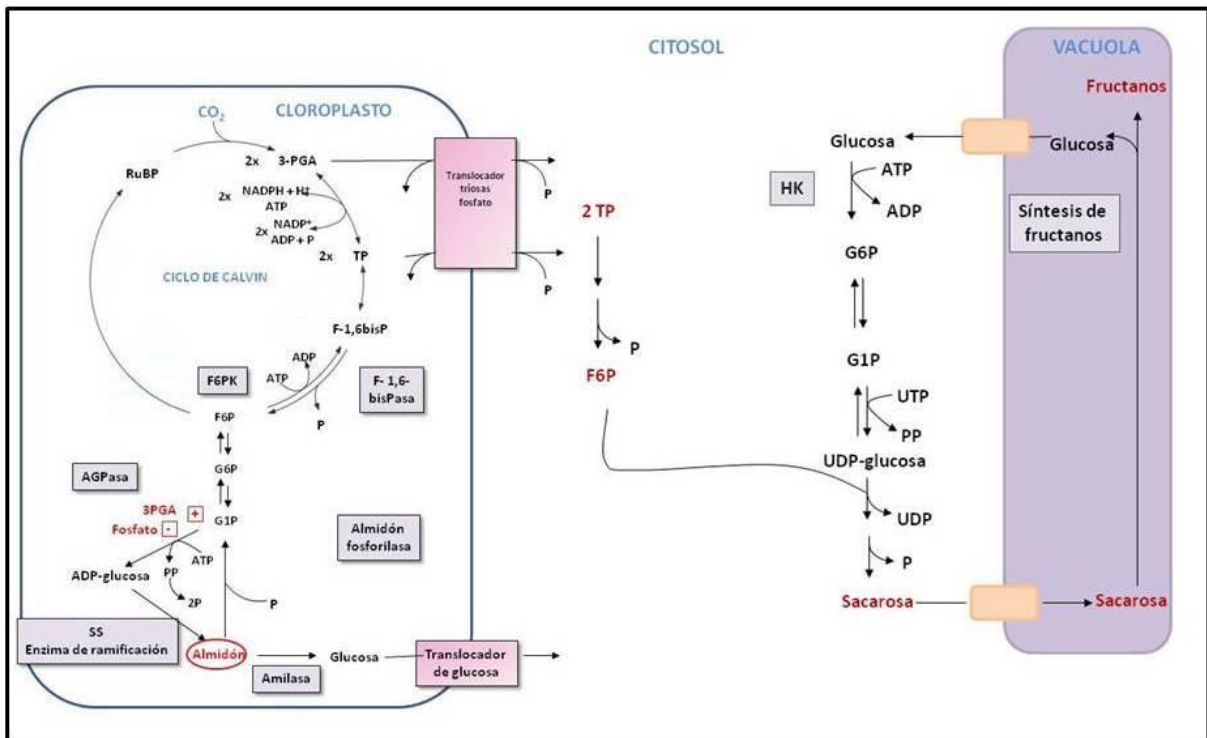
CITOSOL

VACUOLA

Fructanos

CLOROPLASTO

$CO_2$

RuBP

2x 3-PGA

2x NADPH + H+ ATP

2x NADP+ ADP + P

2x TP

CICLO DE CALVIN

Translocador triosas fosfato

P

P

2 TP

P

F6P

F-1,6bisP

ADP

ATP

F6PK

F- 1,6-bisPasa

P

F6P

G6P

G1P

AGPasa

3PGA +

Fosfato -

ATP

PP

2P

ADP-glucosa

Almidón fosforilasa

P

SS
Enzima de ramificación

Almidón

Amilasa

Glucosa

Translocador de glucosa

Glucosa

ATP

ADP

HK

G6P

G1P

UTP

PP

UDP-glucosa

UDP

P

Sacarosa

Glucosa

Síntesis de fructanos

Sacarosa